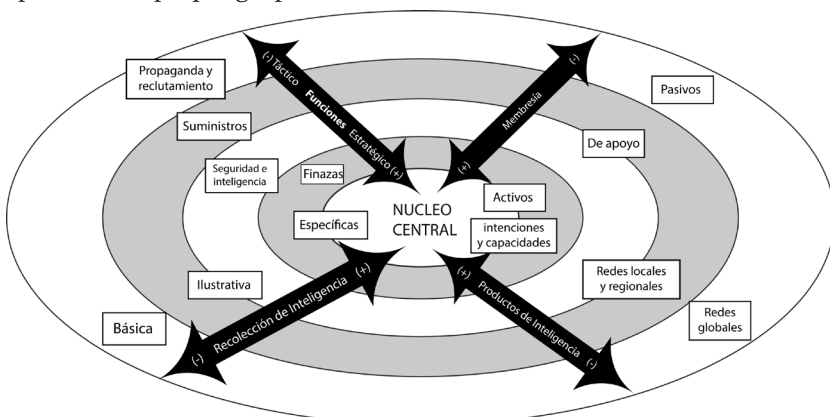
Propaganda y reclutamiento

(-) Táctico Funciones Estratégico (+)

Membresía (-) (+)

Pasivos

Suministros

De apoyo

Seguridad e inteligencia

Finazas

Activos

NUCLEO CENTRAL

Específicas

intenciones y capacidades

Ilustrativa

Redes locales y regionales

Básica

(-) Recolección de Inteligencia (+)

(+) Productos de Inteligencia (-)

Redes globales